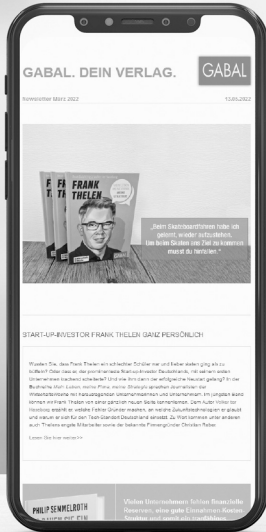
GABAL. DEIN VERLAG.

GABAL

Newsletter März 2022

12.05.2022

FRANK THELEN

„Beim Skateboardfahren habe ich gelernt, wieder aufzustehen. Um beim Springen zum Ziel zu kommen musst du hinfallen."

START-UP-INVESTOR FRANK THELEN GANZ PERSÖNLICH

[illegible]

Lesen Sie hier weiter >>

PHILIP SEMMELROTH

Vielen Unternehmen fehlen finanzielle Reserven, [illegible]